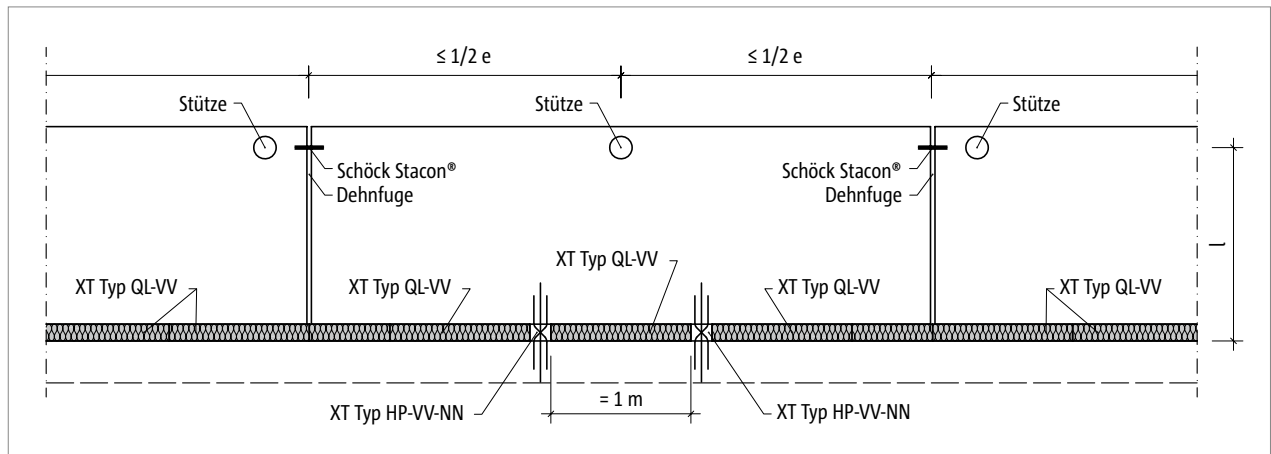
≤ 1/2 e

≤ 1/2 e

Stütze

Stütze

Stütze

Schöck Stacon®

Dehnfuge

Schöck Stacon®

Dehnfuge

l

XT Typ QL-VV

XT Typ QL-VV

XT Typ QL-VV

XT Typ QL-VV

XT Typ QL-VV

XT Typ HP-VV-NN

= 1 m

XT Typ HP-VV-NN